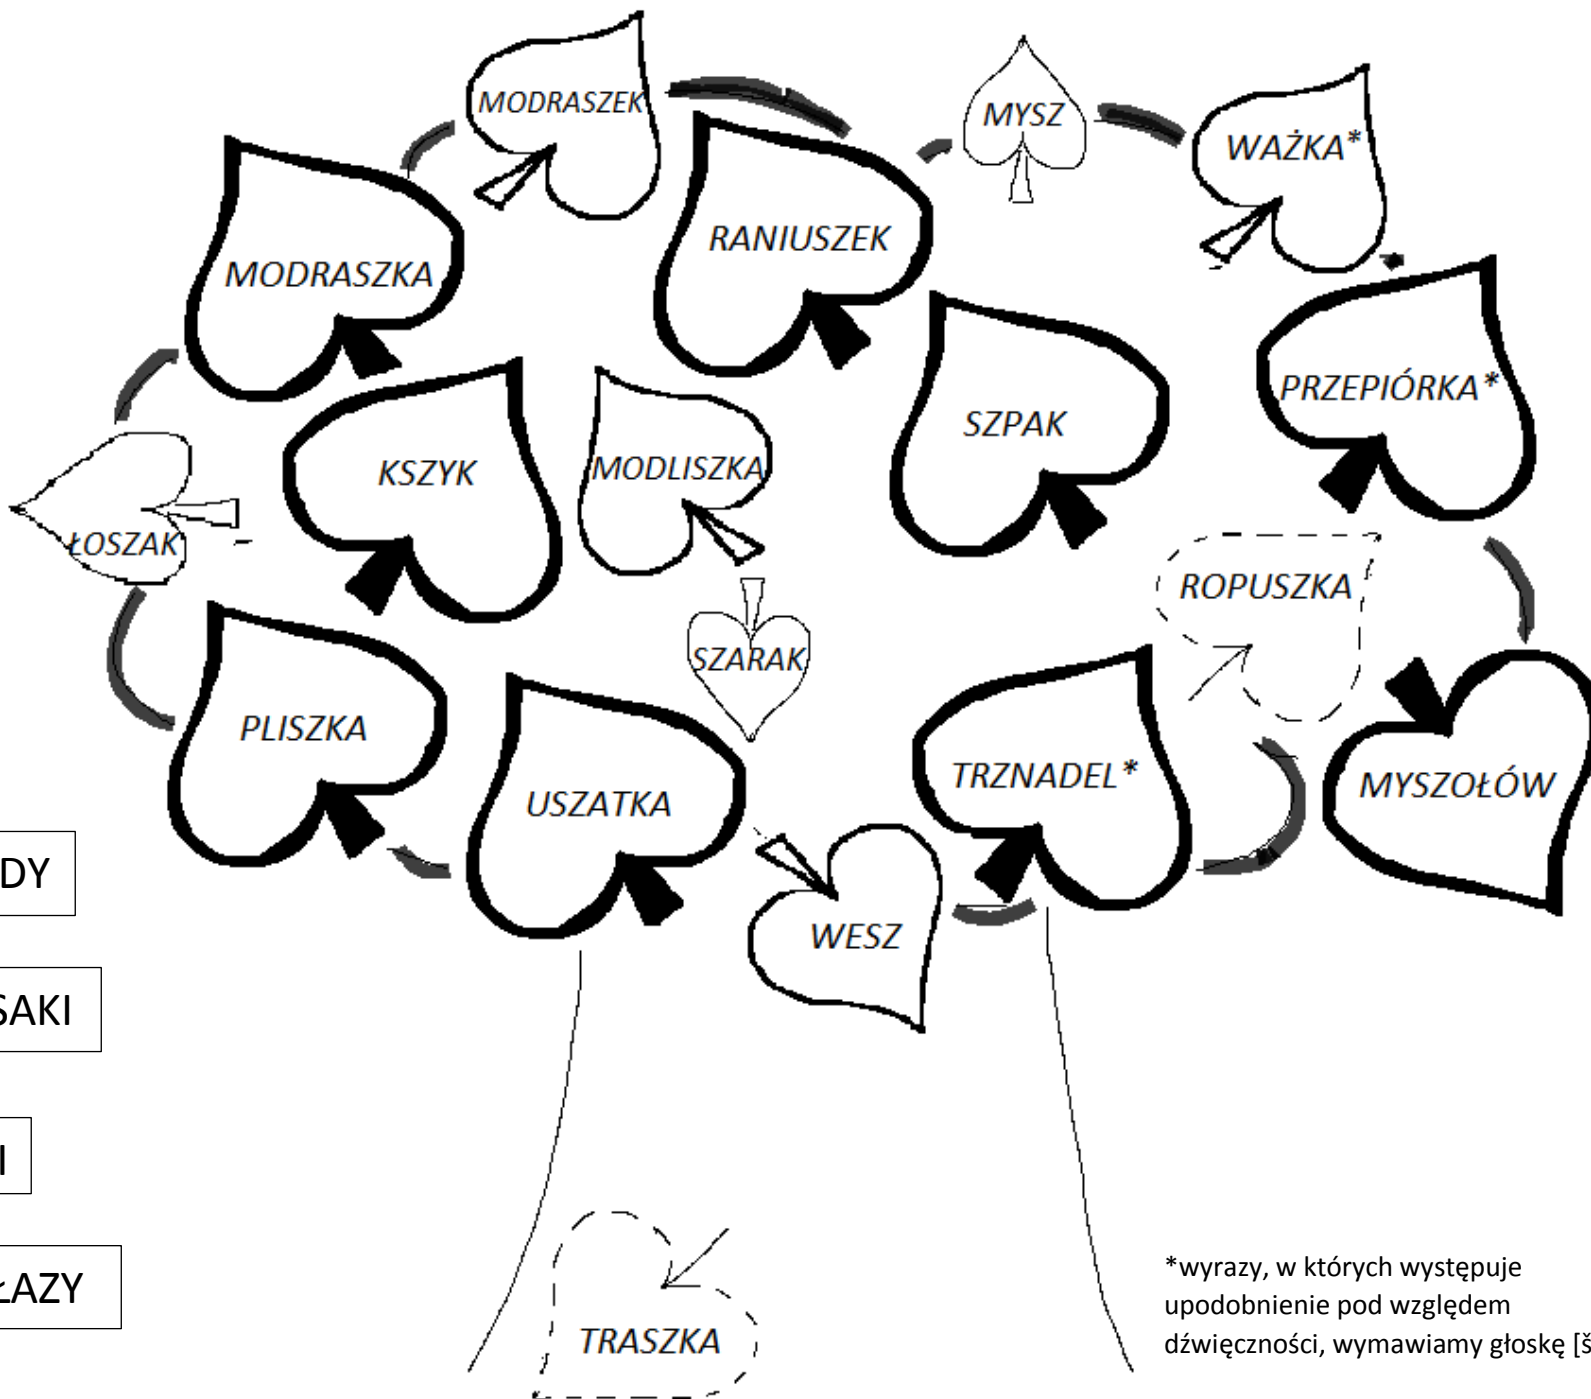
MODRASZEK

MYSZ

WAŻKA*

MODRASZKA

RANIUSZEK

SZPAK

PRZEPIÓRKA*

KSZYK

MODLISZKA

ŁOSZAK

ROPUSZKA

SZARAK

PLISZKA

USZATKA

TRZNADEL*

MYSZOŁÓW

DY

SAKI

I

ŁAZY

WESZ

TRASZKA

*wyrazy, w których występuje upodobnienie pod względem dźwięczności, wymawiamy głoskę [š